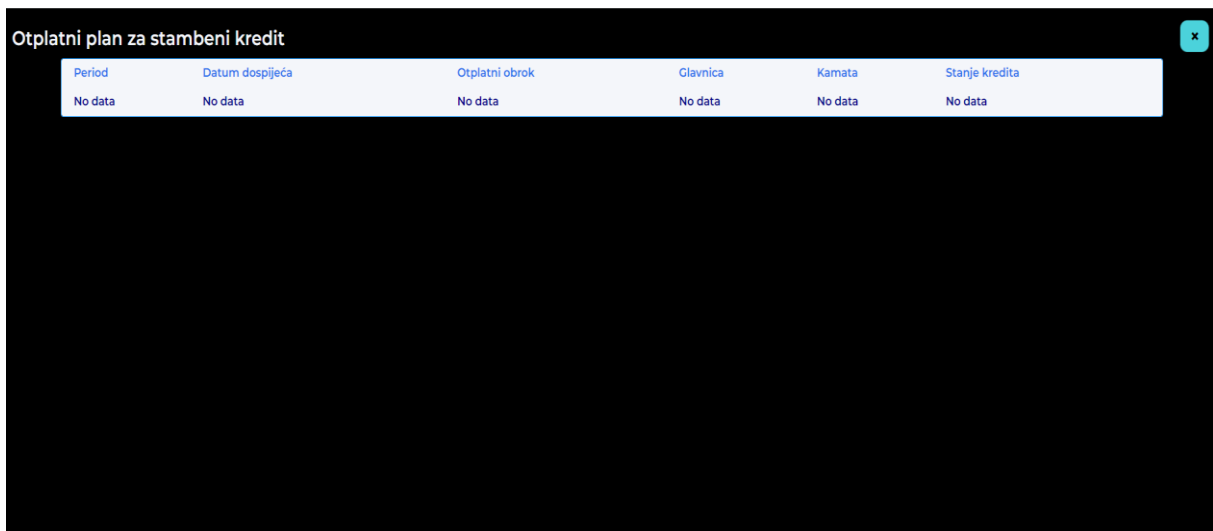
Otplatni plan za stambeni kredit

×

| Period | Datum dospijeća | Otplatni obrok | Glavnica | Kamata | Stanje kredita |
|---|---|---|---|---|---|
| No data | No data | No data | No data | No data | No data |